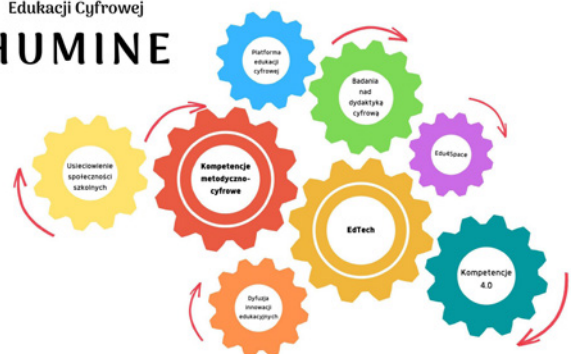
Edukacji Cyfrowej
HUMINE

Platforma edukacji cyfrowej

Badania nad dydaktyką cyfrową

Usieciowienie społeczności szkolnych

Kompetencje metodyczno-cyfrowe

Edu4Space

EdTech

Kompetencje 4.0

Dyfuzja innowacji edukacyjnych